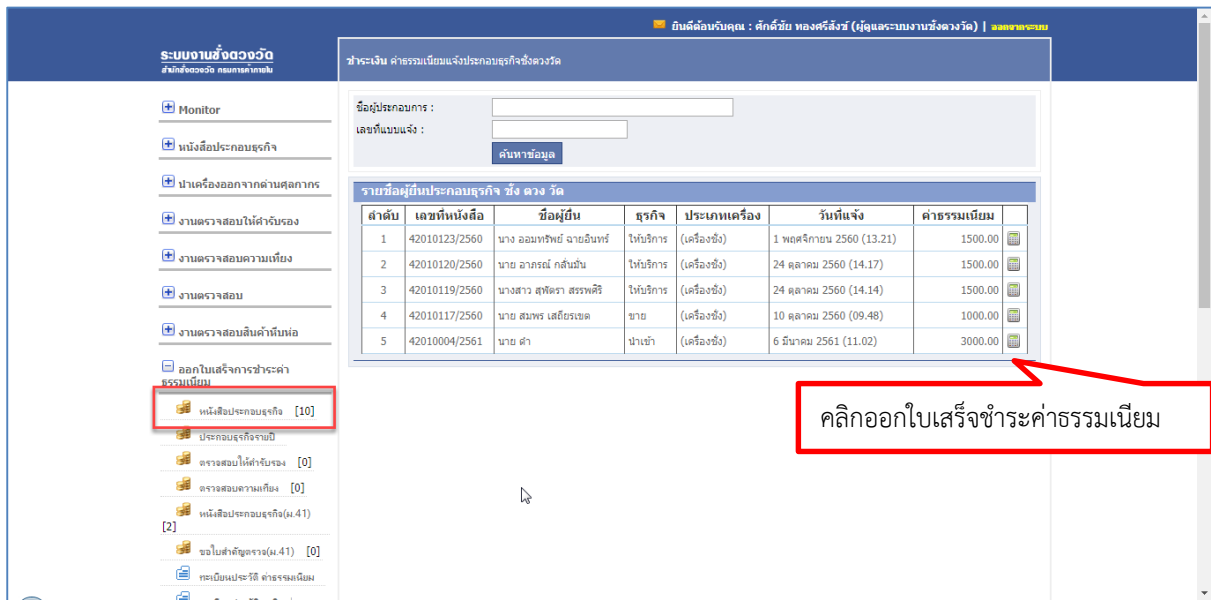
ยินดีต้อนรับคุณ : ศักดิ์ชัย ทองศรีสังข์ (ผู้ดูแลระบบงานชั่งตวงวัด) | ออกจากระบบ

ระบบงานชั่งตวงวัด
สำนักชั่งตวงวัด กรมการค้าภายใน

ชำระเงิน ค่าธรรมเนียมแจ้งประกอบธุรกิจชั่งตวงวัด

Monitor
หนังสือประกอบธุรกิจ
นำเครื่องออกจากด่านศุลกากร
งานตรวจสอบให้คำรับรอง
งานตรวจสอบความเที่ยง
งานตรวจสอบ
งานตรวจสอบสินค้าหีบห่อ
ออกใบเสร็จการชำระค่าธรรมเนียม
หนังสือประกอบธุรกิจ [10]
ประกอบธุรกิจรายปี
ตรวจสอบให้คำรับรอง [0]
ตรวจสอบความเที่ยง [0]
หนังสือประกอบธุรกิจ(ม.41) [2]
ขอใบสำคัญตรวจ(ม.41) [0]
ทะเบียนประวัติ ค่าธรรมเนียม

ชื่อผู้ประกอบการ :
เลขที่แบบแจ้ง :
ค้นหาข้อมูล

รายชื่อผู้ยื่นประกอบธุรกิจ ชั่ง ตวง วัด

| ลำดับ | เลขที่หนังสือ | ชื่อผู้ยื่น | ธุรกิจ | ประเภทเครื่อง | วันที่แจ้ง | ค่าธรรมเนียม | |
|---|---|---|---|---|---|---|---|
| 1 | 42010123/2560 | นาง ออมทรัพย์ ฉายอินทร์ | ให้บริการ | (เครื่องชั่ง) | 1 พฤศจิกายน 2560 (13.21) | 1500.00 | |
| 2 | 42010120/2560 | นาย อาภรณ์ กลั่นมั่น | ให้บริการ | (เครื่องชั่ง) | 24 ตุลาคม 2560 (14.17) | 1500.00 | |
| 3 | 42010119/2560 | นางสาว สุพัตรา สรรพศิริ | ให้บริการ | (เครื่องชั่ง) | 24 ตุลาคม 2560 (14.14) | 1500.00 | |
| 4 | 42010117/2560 | นาย สมพร เสถียรเขต | ขาย | (เครื่องชั่ง) | 10 ตุลาคม 2560 (09.48) | 1000.00 | |
| 5 | 42010004/2561 | นาย ดำ | นำเข้า | (เครื่องชั่ง) | 6 มีนาคม 2561 (11.02) | 3000.00 | |

คลิกออกใบเสร็จชำระค่าธรรมเนียม